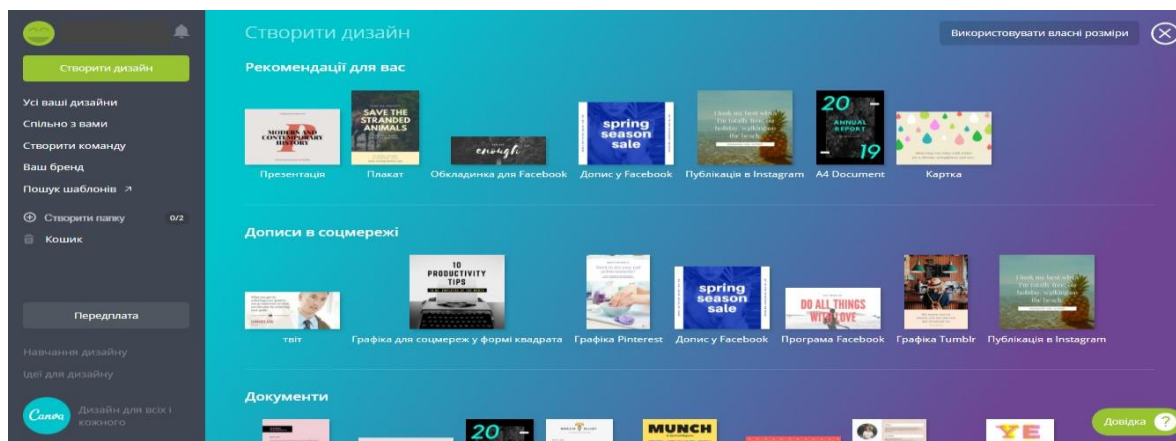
Створити дизайн

Усі ваші дизайни
Спільно з вами
Створити команду
Ваш бренд
Пошук шаблонів ↗

⊕ Створити папку 0/2
Кошик

Передплата

Навчання дизайну
Ідеї для дизайну

Canva Дизайн для всіх і кожного

Створити дизайн

Використовувати власні розміри

Рекомендації для вас

MODERN AND CONTEMPORARY HISTORY
Презентація

SAVE THE STRANDED ANIMALS
Плакат

enough
Обкладинка для Facebook

spring season sale
Допис у Facebook

I took my best shot, I'm totally free on holiday, walking on the beach
Публікація в Instagram

20 ANNUAL REPORT 19
A4 Document

Картка

Дописи в соцмережі

твіт

10 PRODUCTIVITY TIPS
Графіка для соцмереж у формі квадрата

Графіка Pinterest

spring season sale
Допис у Facebook

DO ALL THINGS WITH LOVE
Програма Facebook

Графіка Tumblr

I took my best shot, I'm totally free on holiday, walking on the beach
Публікація в Instagram

Документи

20

MUNCH

YE

Довідка ?